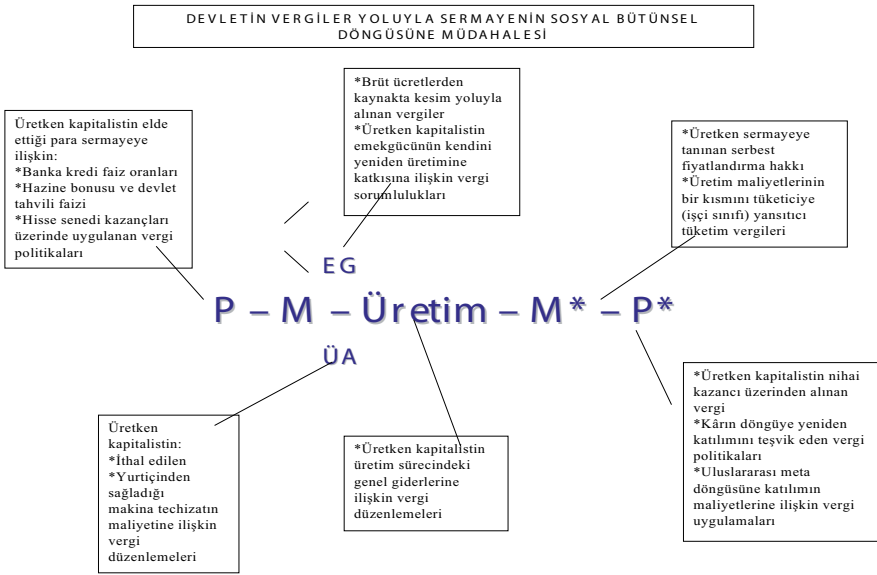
DEVLETİN VERGİLER YOLUYLA SERMAYENİN SOSYAL BÜTÜNSEL DÖNGÜSÜNE MÜDAHALESİ

Üretken kapitalistin elde ettiği para sermayeye ilişkin:
*Banka kredi faiz oranları
*Hazine bonusu ve devlet tahvili faizi
*Hisse senedi kazançları üzerinde uygulanan vergi politikaları

*Brüt ücretlerden kaynakta kesim yoluyla alınan vergiler
*Üretken kapitalistin emekgücünün kendini yeniden üretimine katkısına ilişkin vergi sorumlulukları

*Üretken sermayeye tanınan serbest fiyatlandırma hakkı
*Üretim maliyetlerinin bir kısmını tüketiciye (işçi sınıfı) yansıtıcı tüketim vergileri

EG

P – M – Üretim – M* – P*

ÜA

*Üretken kapitalistin nihai kazancı üzerinden alınan vergi
*Kârın döngüye yeniden katılımını teşvik eden vergi politikaları
*Uluslararası meta döngüsüne katılımın maliyetlerine ilişkin vergi uygulamaları

Üretken kapitalistin:
*İthal edilen
*Yurtiçinden sağladığı makina techizatın maliyetine ilişkin vergi düzenlemeleri

*Üretken kapitalistin üretim sürecindeki genel giderlerine ilişkin vergi düzenlemeleri